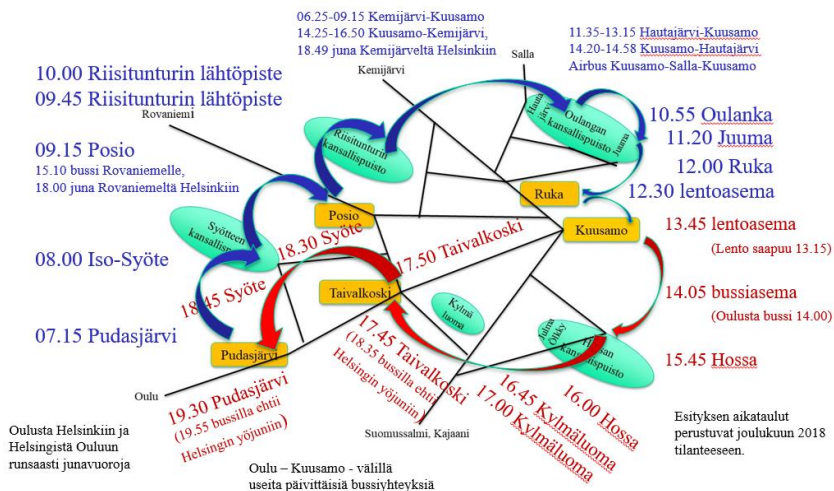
06.25-09.15 Kemijärvi-Kuusamo
14.25-16.50 Kuusamo-Kemijärvi,
18.49 juna Kemijärveltä Helsinkiin

11.35-13.15 Hautajärvi-Kuusamo
14.20-14.58 Kuusamo-Hautajärvi
Airbus Kuusamo-Salla-Kuusamo

Salla

Kemijärvi

10.00 Riisitunturin lähtöpiste
09.45 Riisitunturin lähtöpiste

Rovaniemi

Riisitunturin kansallispuisto

Hautajärvi

Oulangan kansallispuisto Juuma

10.55 Oulanka
11.20 Juuma
12.00 Ruka
12.30 lentoasema

09.15 Posio
15.10 bussi Rovaniemelle,
18.00 juna Rovaniemeltä Helsinkiin

Ruka

Posio

Kuusamo

Syötteen kansallispuisto

18.30 Syöte

17.50 Taivalkoski

13.45 lentoasema
(Lento saapuu 13.15)

08.00 Iso-Syöte

Taivalkoski

Kylmäluoma

18.45 Syöte

14.05 bussiasema
(Oulusta bussi 14.00)

07.15 Pudasjärvi

Pudasjärvi

17.45 Taivalkoski
(18.35 bussilla ehtii Helsingin yöjuniin)

Julma Ölkky

Hossan kansallispuisto

15.45 Hossa

Oulu

19.30 Pudasjärvi
(19.55 bussilla ehtii Helsingin yöjuniin)

16.45 Kylmäluoma
17.00 Kylmäluoma

16.00 Hossa

Oulusta Helsinkiin ja Helsingistä Ouluun runsaasti junavuoroja

Suomussalmi, Kajaani

Esityksen aikataulut perustuvat joulukuun 2018 tilanteeseen.

Oulu – Kuusamo - välillä useita päivittäisiä bussiyhteyksiä